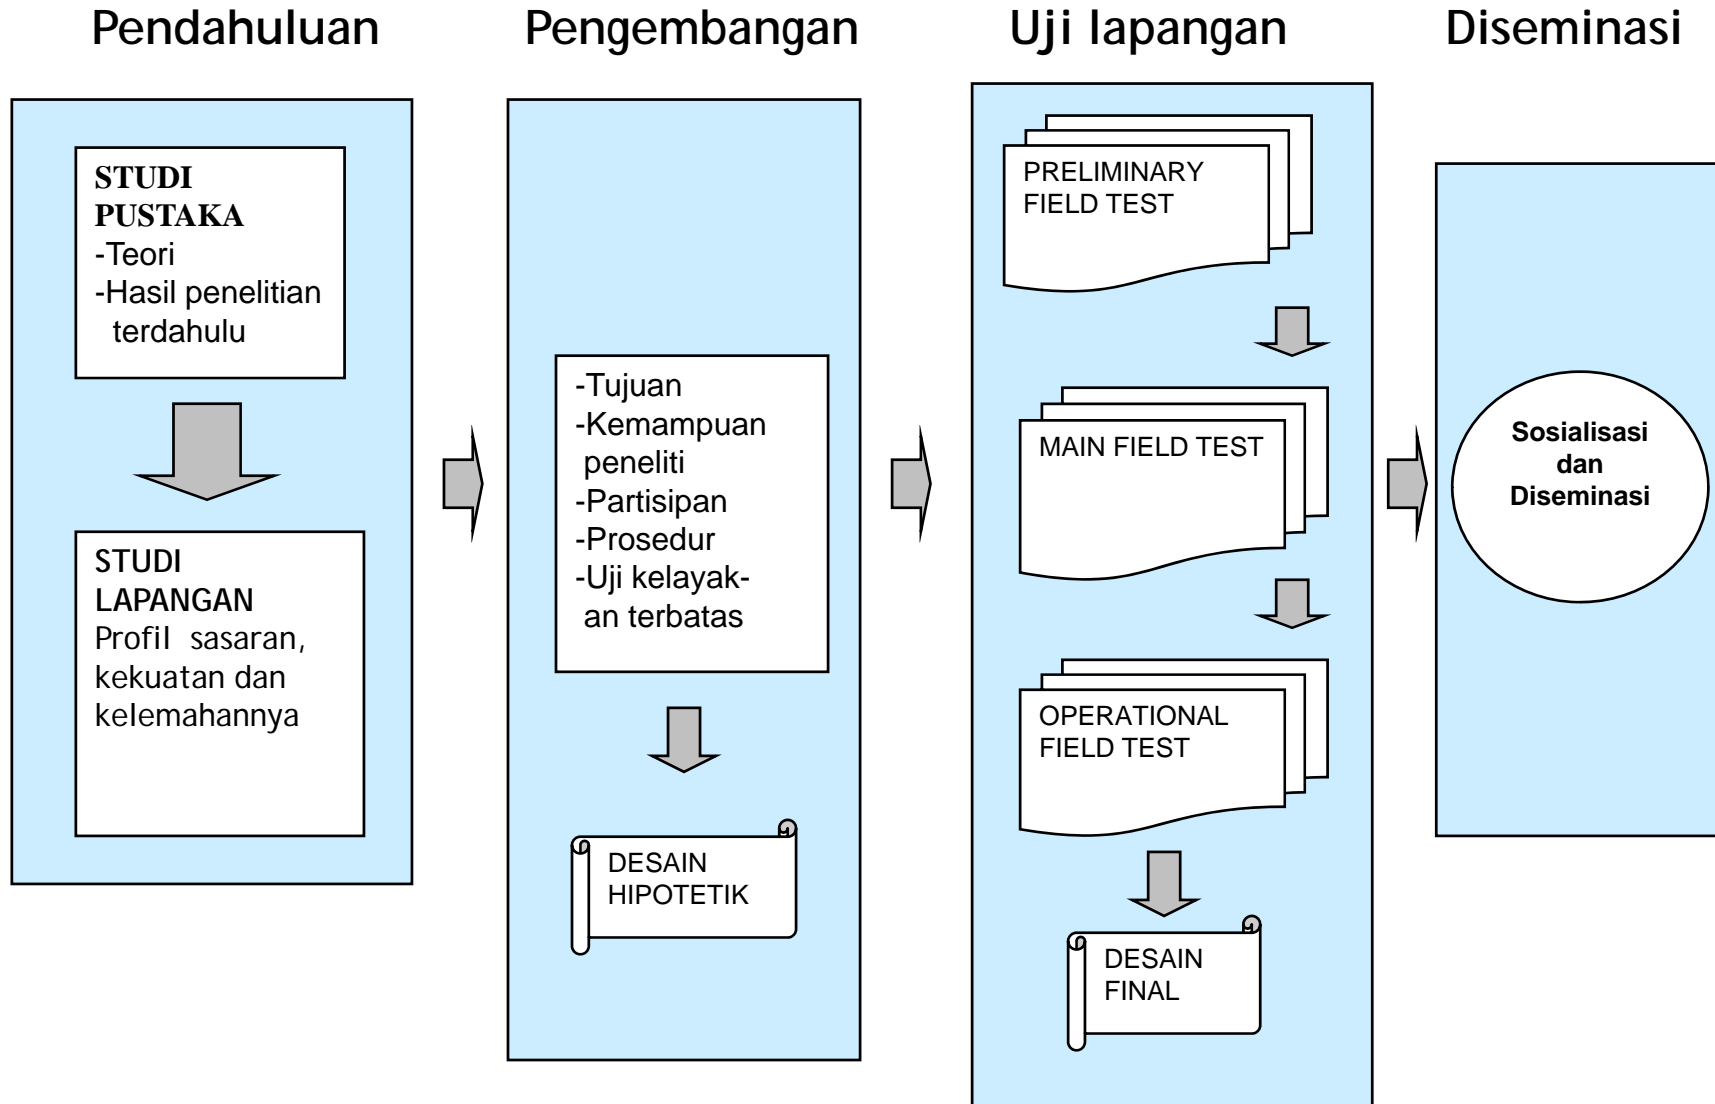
Pendahuluan

STUDI PUSTAKA
-Teori
-Hasil penelitian terdahulu

STUDI LAPANGAN
Profil sasaran, kekuatan dan kelemahannya

Pengembangan

-Tujuan
-Kemampuan peneliti
-Partisipan
-Prosedur
-Uji kelayakan terbatas

DESAIN HIPOTETIK

Uji lapangan

PRELIMINARY FIELD TEST

MAIN FIELD TEST

OPERATIONAL FIELD TEST

DESAIN FINAL

Diseminasi

Sosialisasi dan Diseminasi